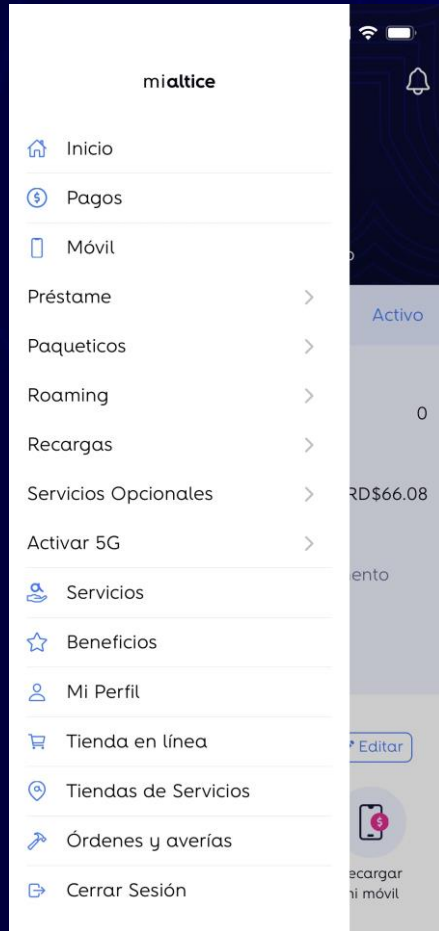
mialtice

Inicio

Pagos

Móvil

Préstame

Paqueticos

Roaming

Recargas

Servicios Opcionales

Activar 5G

Servicios

Beneficios

Mi Perfil

Tienda en línea

Tiendas de Servicios

Órdenes y averías

Cerrar Sesión

Activo

0

RD$66.08

ento

Editar

ecargar
ni móvil